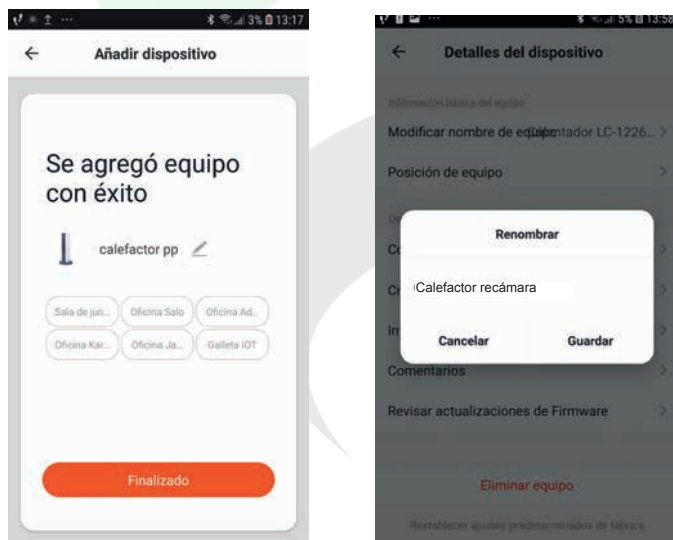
3% 13:17

←

Añadir dispositivo

Se agregó equipo con éxito

calefactor pp

Sala de jun... Oficina Salo Oficina Ad... Oficina Kar... Oficina Ja... Galleta IOT

Finalizado

5% 13:58

←

Detalles del dispositivo

Información básica del equipo

Modificar nombre de equipo Calentador LC-1226...

Posición de equipo

Co

Cr

In

Comentarios

Revisar actualizaciones de Firmware

Renombrar

Calefactor recámara

Cancelar

Guardar

Eliminar equipo

Restablecer ajustes predeterminados de fábrica